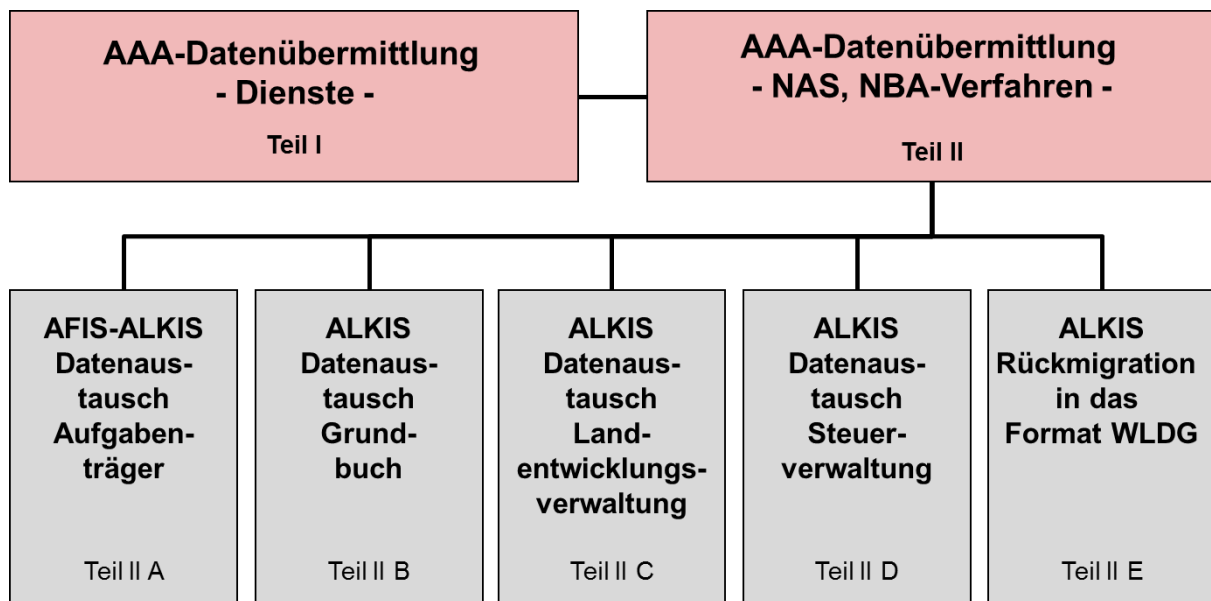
AAA-Datenübermittlung
- Dienste -

Teil I

AAA-Datenübermittlung
- NAS, NBA-Verfahren -

Teil II

AFIS-ALKIS Datenaustausch Aufgabenträger

Teil II A

ALKIS Datenaustausch Grundbuch

Teil II B

ALKIS Datenaustausch Landentwicklungsverwaltung

Teil II C

ALKIS Datenaustausch Steuerverwaltung

Teil II D

ALKIS Rückmigration in das Format WLDG

Teil II E